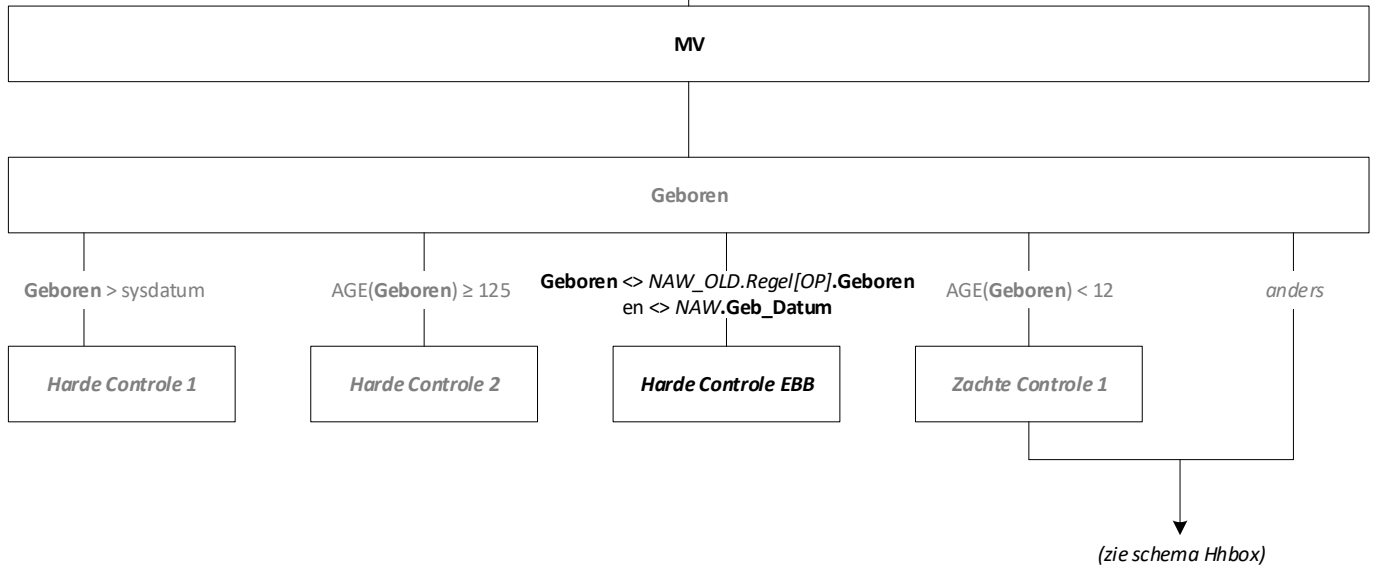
MV

Geboren

Geboren > sysdatum

AGE(Geboren) ≥ 125

Geboren <> NAW_OLD.Regel[OP].Geboren en <> NAW.Geb_Datum

AGE(Geboren) < 12

anders

Harde Controle 1

Harde Controle 2

Harde Controle EBB

Zachte Controle 1

(zie schema Hhbox)